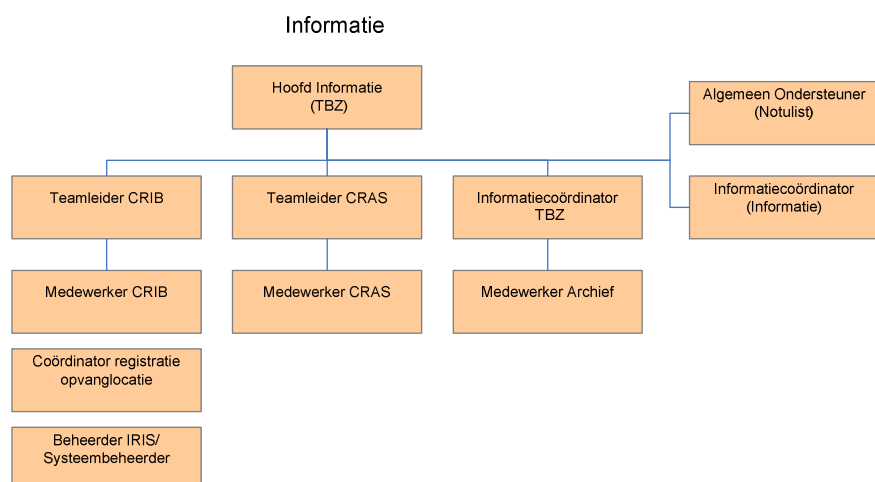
Informatie

Hoofd Informatie (TBZ)

Algemeen Ondersteuner (Notulist)

Teamleider CRIB

Teamleider CRAS

Informatiecoördinator TBZ

Informatiecoördinator (Informatie)

Medewerker CRIB

Medewerker CRAS

Medewerker Archief

Coördinator registratie opvanglocatie

Beheerder IRIS/ Systeembeheerder